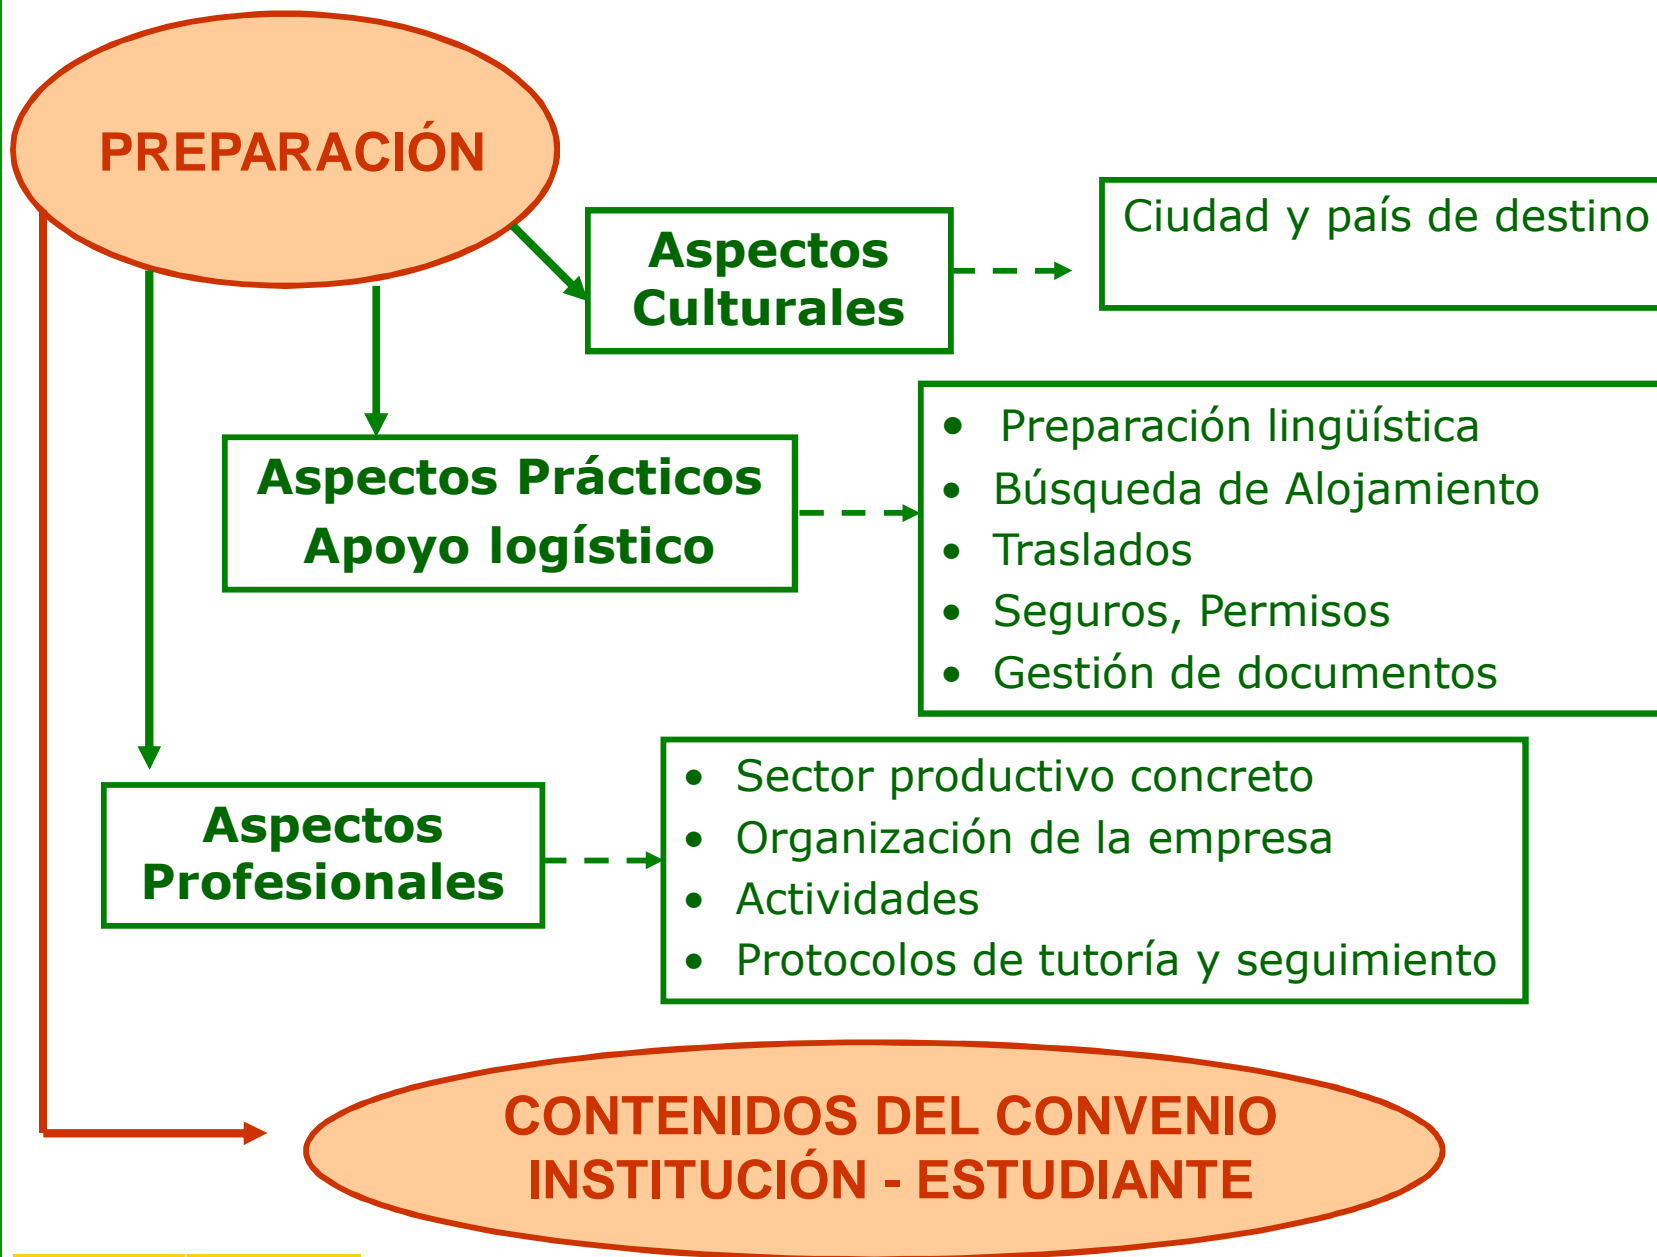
PREPARACIÓN

Aspectos Culturales

Ciudad y país de destino

Aspectos Prácticos
Apoyo logístico

- Preparación lingüística
- Búsqueda de Alojamiento
- Traslados
- Seguros, Permisos
- Gestión de documentos

Aspectos Profesionales

- Sector productivo concreto
- Organización de la empresa
- Actividades
- Protocolos de tutoría y seguimiento

CONTENIDOS DEL CONVENIO
INSTITUCIÓN - ESTUDIANTE